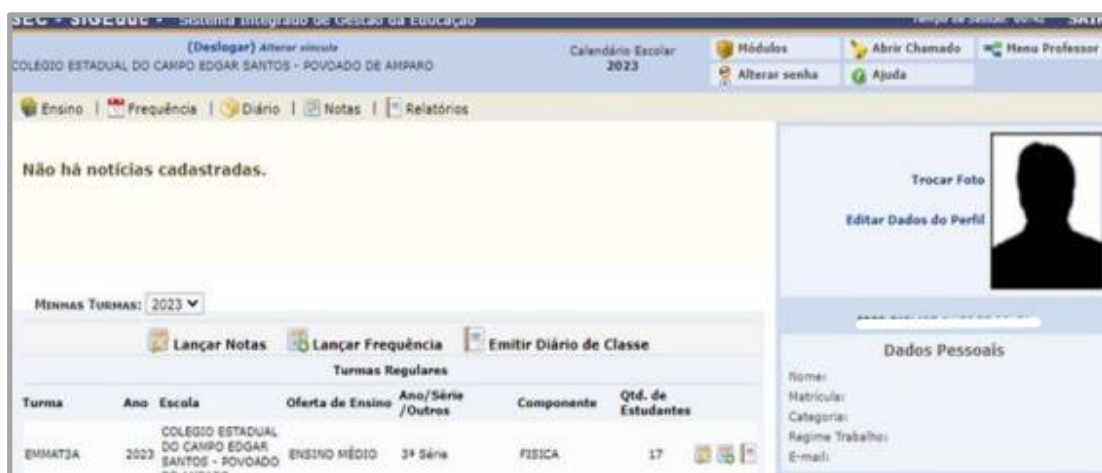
SEC - SIGEduc - Sistema Integrado de Gestão da Educação

Tempo de Sessão: 90:42 SAIR

(Deslogar) Alterar vínculo
COLEGIO ESTADUAL DO CAMPO EDGAR SANTOS - POVOADO DE AMPARO

Calendário Escolar
2023

Módulos
Abrir Chamado
Menu Professor
Alterar senha
Ajuda

Ensino | Frequência | Diário | Notas | Relatórios

Não há notícias cadastradas.

Trocar Foto

Editar Dados do Perfil

MINHAS TURMAS: 2023

Lançar Notas Lançar Frequência Emitir Diário de Classe

Turmas Regulares

| Turma | Ano | Escola | Oferta de Ensino | Ano/Série /Outros | Componente | Qtd. de Estudantes |
|---|---|---|---|---|---|---|
| EMMAT3A | 2023 | COLEGIO ESTADUAL DO CAMPO EDGAR SANTOS - POVOADO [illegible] | ENSINO MÉDIO | 3ª Série | FISICA | 17 |

Dados Pessoais

Nome:
Matrícula:
Categoria:
Regime Trabalho:
E-mail: